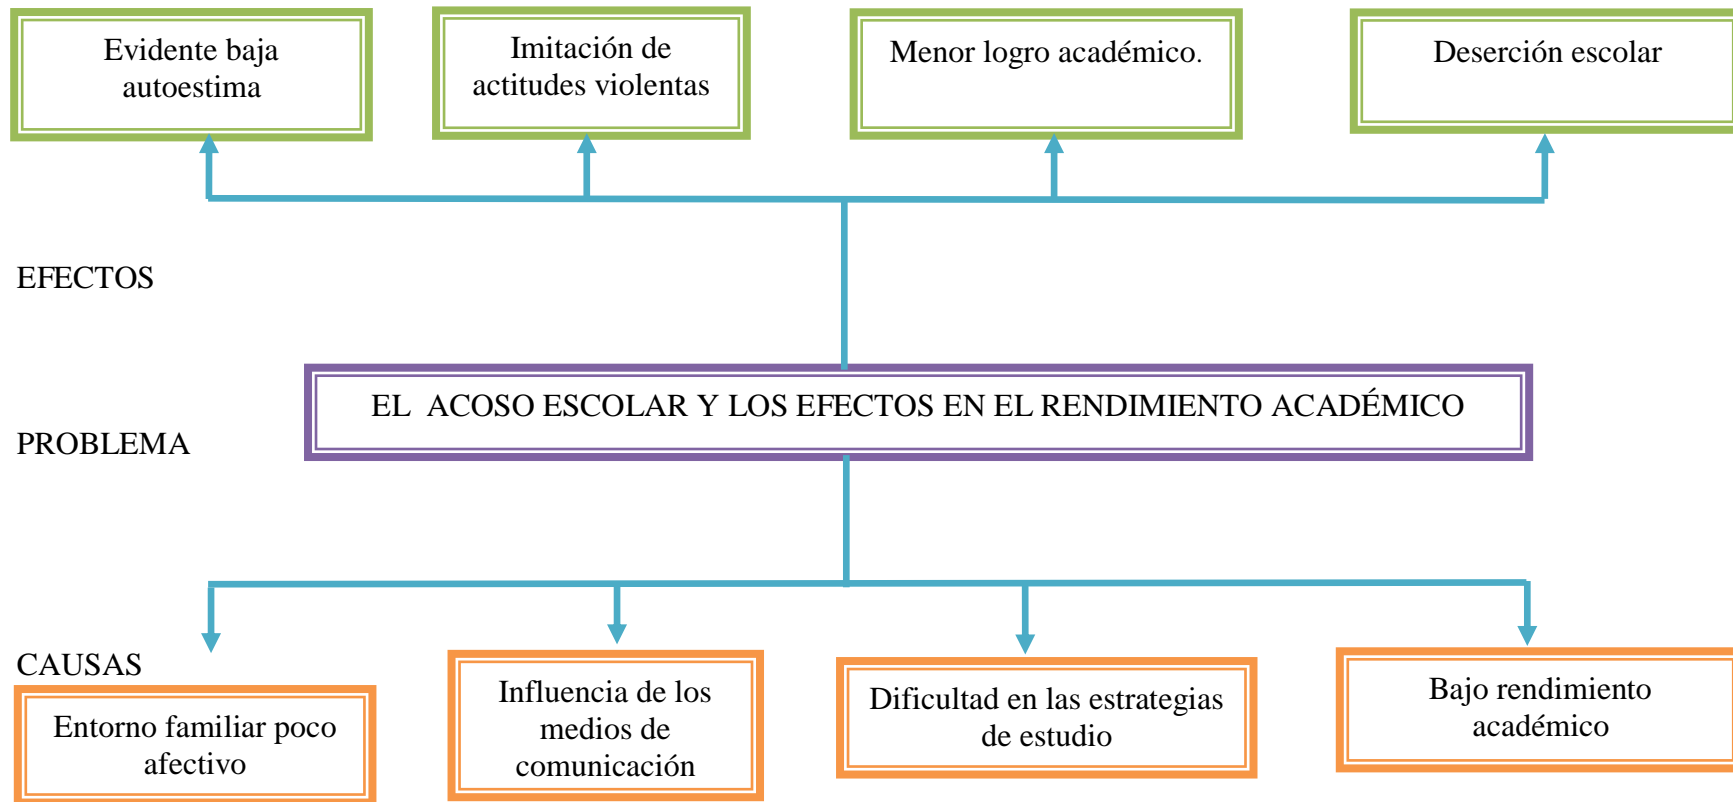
Evidente baja autoestima

Imitación de actitudes violentas

Menor logro académico.

Deserción escolar

EFECTOS

PROBLEMA

EL ACOSO ESCOLAR Y LOS EFECTOS EN EL RENDIMIENTO ACADÉMICO

CAUSAS

Entorno familiar poco afectivo

Influencia de los medios de comunicación

Dificultad en las estrategias de estudio

Bajo rendimiento académico